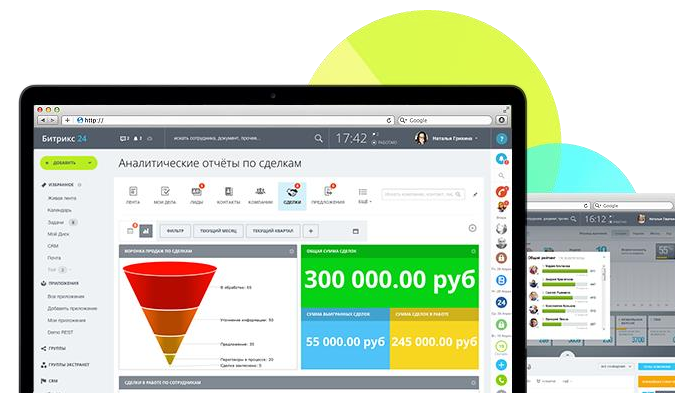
http://
Google
Битрикс 24
искать сотрудника, документ, прочее...
17:42
Наталья Гринина
+ ДОБАВИТЬ
ИЗБРАННОЕ
Живая лента
Календарь
Задачи
Мой Диск
CRM
Почта
ПРИЛОЖЕНИЯ
Все приложения
Добавить приложение
Мои приложения
Demo REST
ГРУППЫ
ГРУППЫ ЭКСТРАНЕТ
CRM
Аналитические отчёты по сделкам
ЛЕНТА
МОИ ДЕЛА
ЛИДЫ
КОНТАКТЫ
КОМПАНИИ
СДЕЛКИ
ПРЕДЛОЖЕНИЯ
ЕЩЁ
ФИЛЬТР
ТЕКУЩИЙ МЕСЯЦ
ТЕКУЩИЙ КВАРТАЛ
ВОРОНКА ПРОДАЖ ПО СДЕЛКАМ
В обработке: 63
Уточнение информации: 50
Предложение: 55
Переговоры в процессе: 20
Сделка заключена: 15
ОБЩАЯ СУММА СДЕЛОК
300 000.00 руб
СУММА ВЫИГРАННЫХ СДЕЛОК
55 000.00 руб
СУММА СДЕЛОК В РАБОТЕ
245 000.00 руб
СДЕЛКИ В РАБОТЕ ПО СОТРУДНИКАМ
Google
16:12
Общие рейтинги